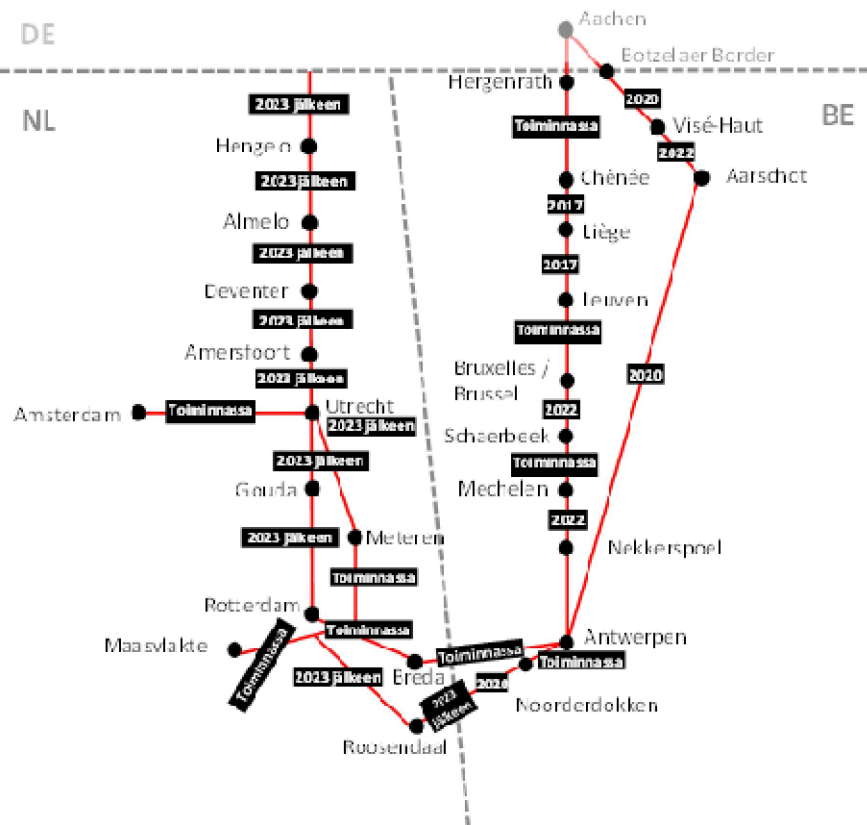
DE

NL

BE

Aachen

Botzelaer Border

Hergenrath

2020

Visé-Haut

Toiminnassa

2022

Aarschot

Chênée

2017

Liège

2017

Leuven

Toiminnassa

2020

Bruxelles / Brussel

2022

Schaerbeek

Toiminnassa

Mechelen

2022

Nekkerspoel

Antwerpen

Toiminnassa

2026

Noorderdokken

2023 jälkeen

Hengelo

2023 jälkeen

Almelo

2023 jälkeen

Deventer

2023 jälkeen

Amersfoort

2023 jälkeen

Amsterdam

Toiminnassa

Utrecht

2023 jälkeen

2023 jälkeen

Gouda

2023 jälkeen

Meteren

Toiminnassa

Rotterdam

Toiminnassa

Maasvlakte

Toiminnassa

2023 jälkeen

Breda

Toiminnassa

2023 jälkeen

Roosendaal